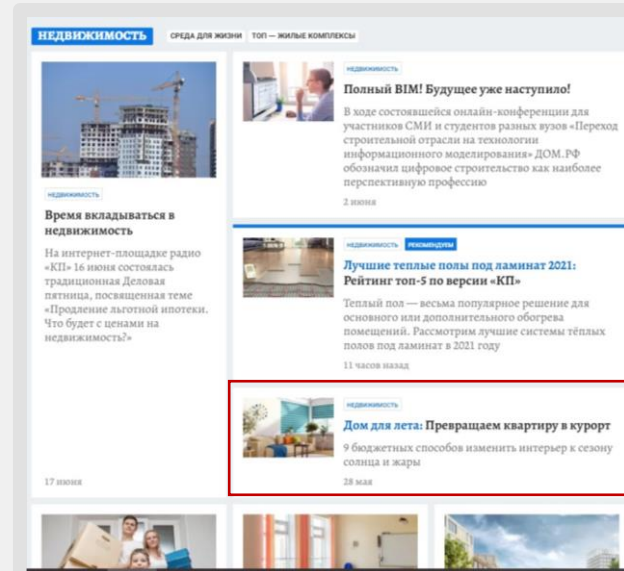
НЕДВИЖИМОСТЬ СРЕДА ДЛЯ ЖИЗНИ ТОП — ЖИЛЫЕ КОМПЛЕКСЫ

НЕДВИЖИМОСТЬ

Время вкладываться в недвижимость

На интернет-площадке радио «КП» 16 июня состоялась традиционная Деловая пятница, посвященная теме «Продление льготной ипотеки. Что будет с ценами на недвижимость?»

17 июня

НЕДВИЖИМОСТЬ

Полный BIM! Будущее уже наступило!

В ходе состоявшейся онлайн-конференции для участников СМИ и студентов разных вузов «Переход строительной отрасли на технологии информационного моделирования» ДОМ.РФ обозначил цифровое строительство как наиболее перспективную профессию

2 июня

НЕДВИЖИМОСТЬ РЕКОМЕНДУЕМ

Лучшие теплые полы под ламинат 2021: Рейтинг топ-5 по версии «КП»

Теплый пол — весьма популярное решение для основного или дополнительного обогрева помещений. Рассмотрим лучшие системы тёплых полов под ламинат в 2021 году

11 часов назад

НЕДВИЖИМОСТЬ

Дом для лета: Превращаем квартиру в курорт

9 бюджетных способов изменить интерьер к сезону солнца и жары

28 мая